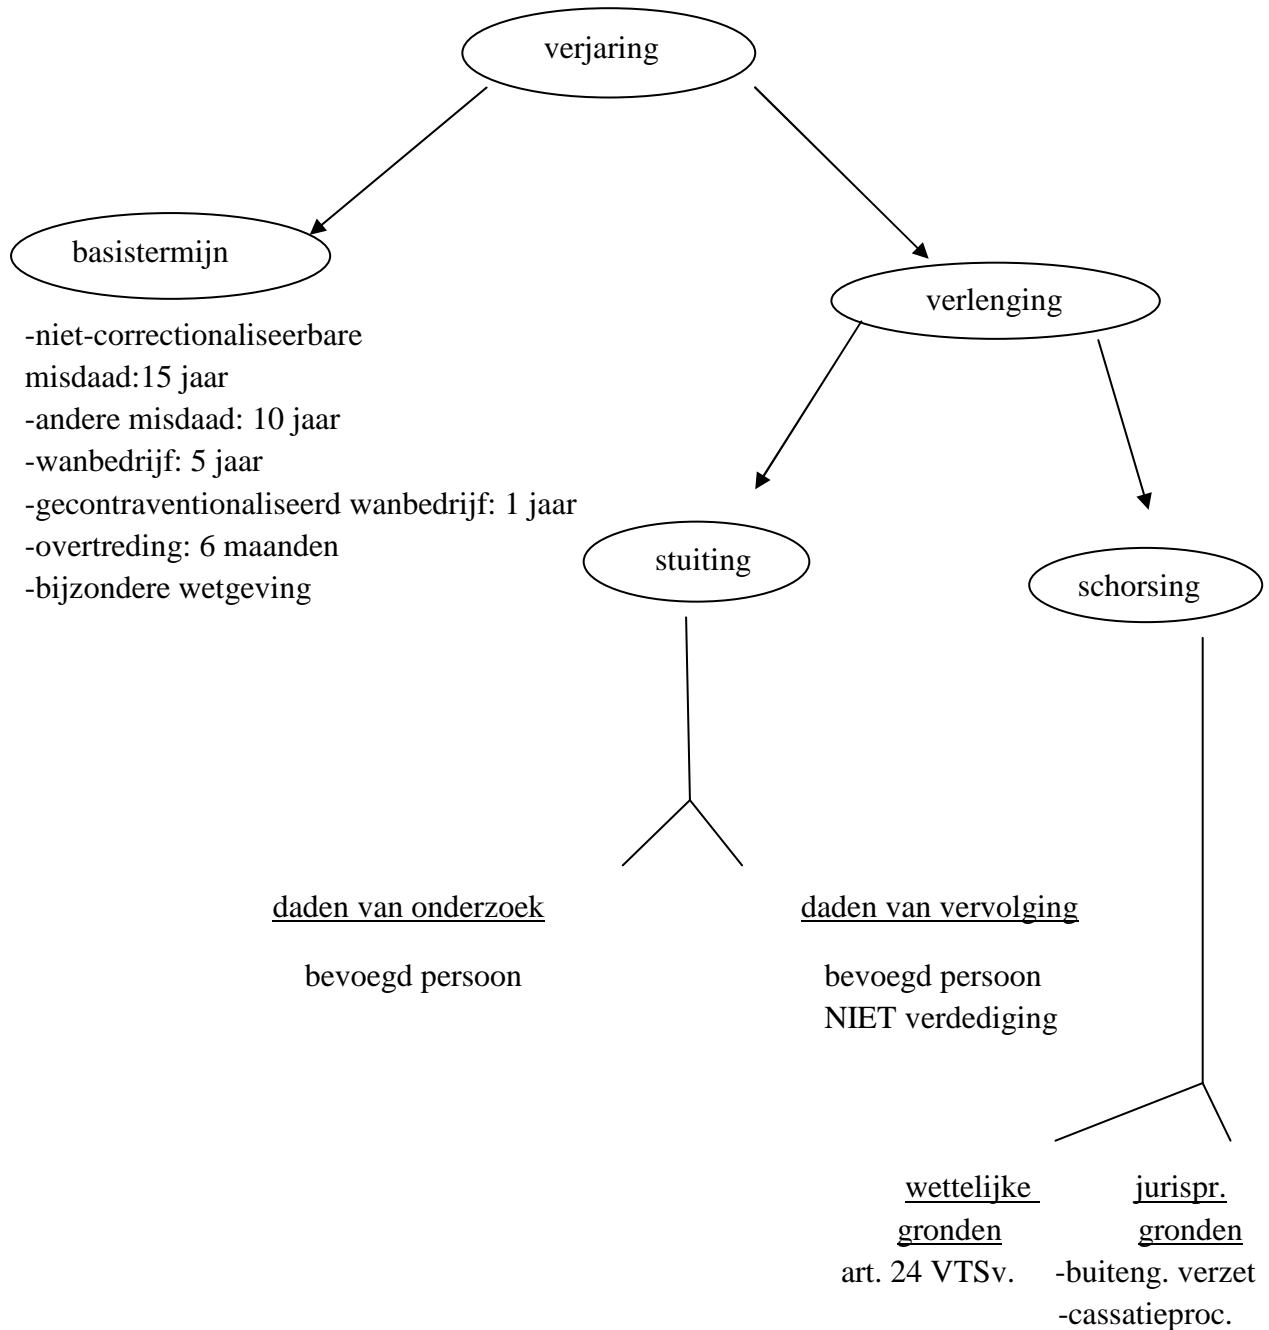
verjaring

basistermijn

-niet-correctionaliseerbare misdaad:15 jaar
-andere misdaad: 10 jaar
-wanbedrijf: 5 jaar
-gecontraventionaliseerd wanbedrijf: 1 jaar
-overtreding: 6 maanden
-bijzondere wetgeving

verlenging

stuiting

schorsing

daden van onderzoek

bevoegd persoon

daden van vervolging

bevoegd persoon
NIET verdediging

wettelijke gronden
art. 24 VTSv.

jurispr. gronden
-buiteng. verzet
-cassatieproc.